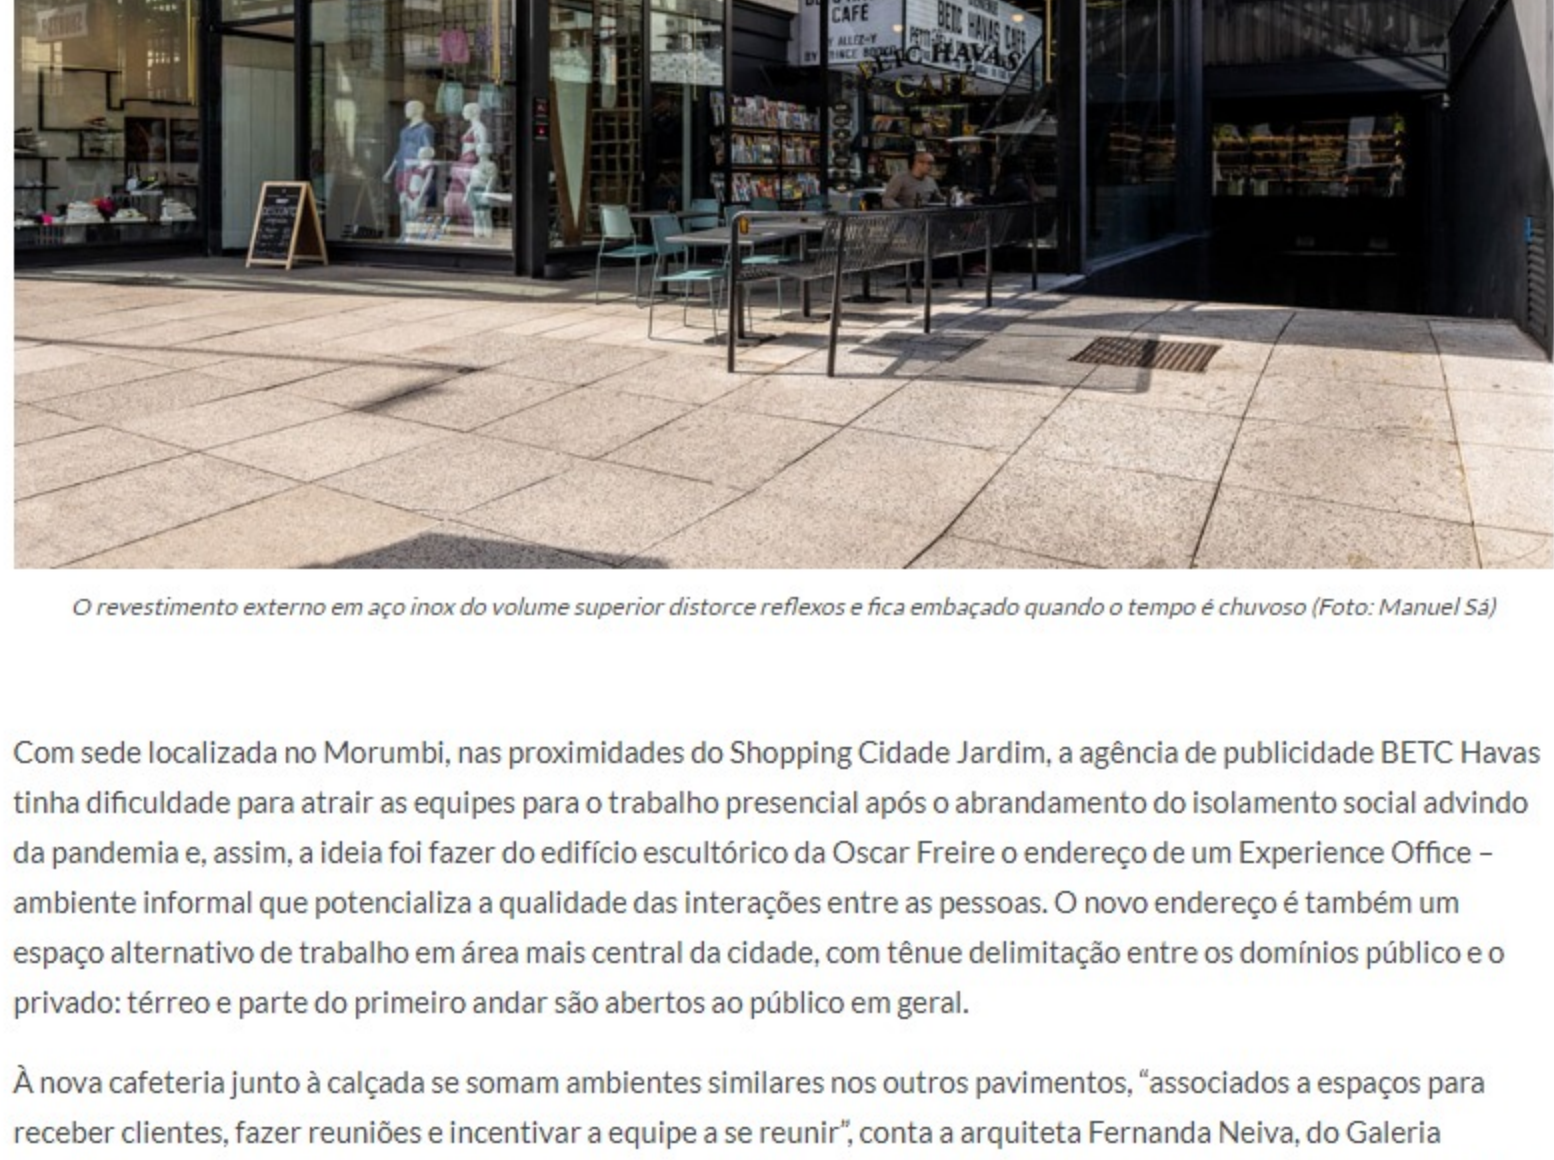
CAFE
BETC HAVAS CAFE
BETC HAVAS
CAFE

O revestimento externo em aço inox do volume superior distorce reflexos e fica embaçado quando o tempo é chuvoso (Foto: Manuel Sá)

Com sede localizada no Morumbi, nas proximidades do Shopping Cidade Jardim, a agência de publicidade BETC Havas tinha dificuldade para atrair as equipes para o trabalho presencial após o abrandamento do isolamento social advindo da pandemia e, assim, a ideia foi fazer do edifício escultórico da Oscar Freire o endereço de um Experience Office – ambiente informal que potencializa a qualidade das interações entre as pessoas. O novo endereço é também um espaço alternativo de trabalho em área mais central da cidade, com tênue delimitação entre os domínios público e o privado: térreo e parte do primeiro andar são abertos ao público em geral.

À nova cafeteria junto à calçada se somam ambientes similares nos outros pavimentos, “associados a espaços para receber clientes, fazer reuniões e incentivar a equipe a se reunir”, conta a arquiteta Fernanda Neiva, do Galeria